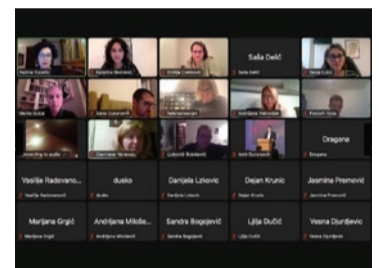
Nađa Vuković
Katarina Bevanda
Ivana Cvetković
Saša Delić
Saša Delić
Sanja Lukić
Mirko Sušić
Nena Gubranović
Nada Markovic
Andrijana Petrović
Pouch Ana
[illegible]
Dijana Tomanek
Ljiljana Brandović
Nina Bunosević
Dragana
Dragana
Vasilija Radovano...
Vasilija Radovanović
dusko
dusko
Danijela Lzkovic
Danijela Lzkovic
Dejan Krunic
Dejan Krunic
Jasmina Premović
Jasmina Premović
Marijana Grgić
Marijana Grgić
Andrijana Miloše...
Andrijana Milošević
Sandra Bogojević
Sandra Bogojević
Ljilja Dučić
Ljilja Dučić
Vesna Djurdjevic
Vesna Djurdjevic